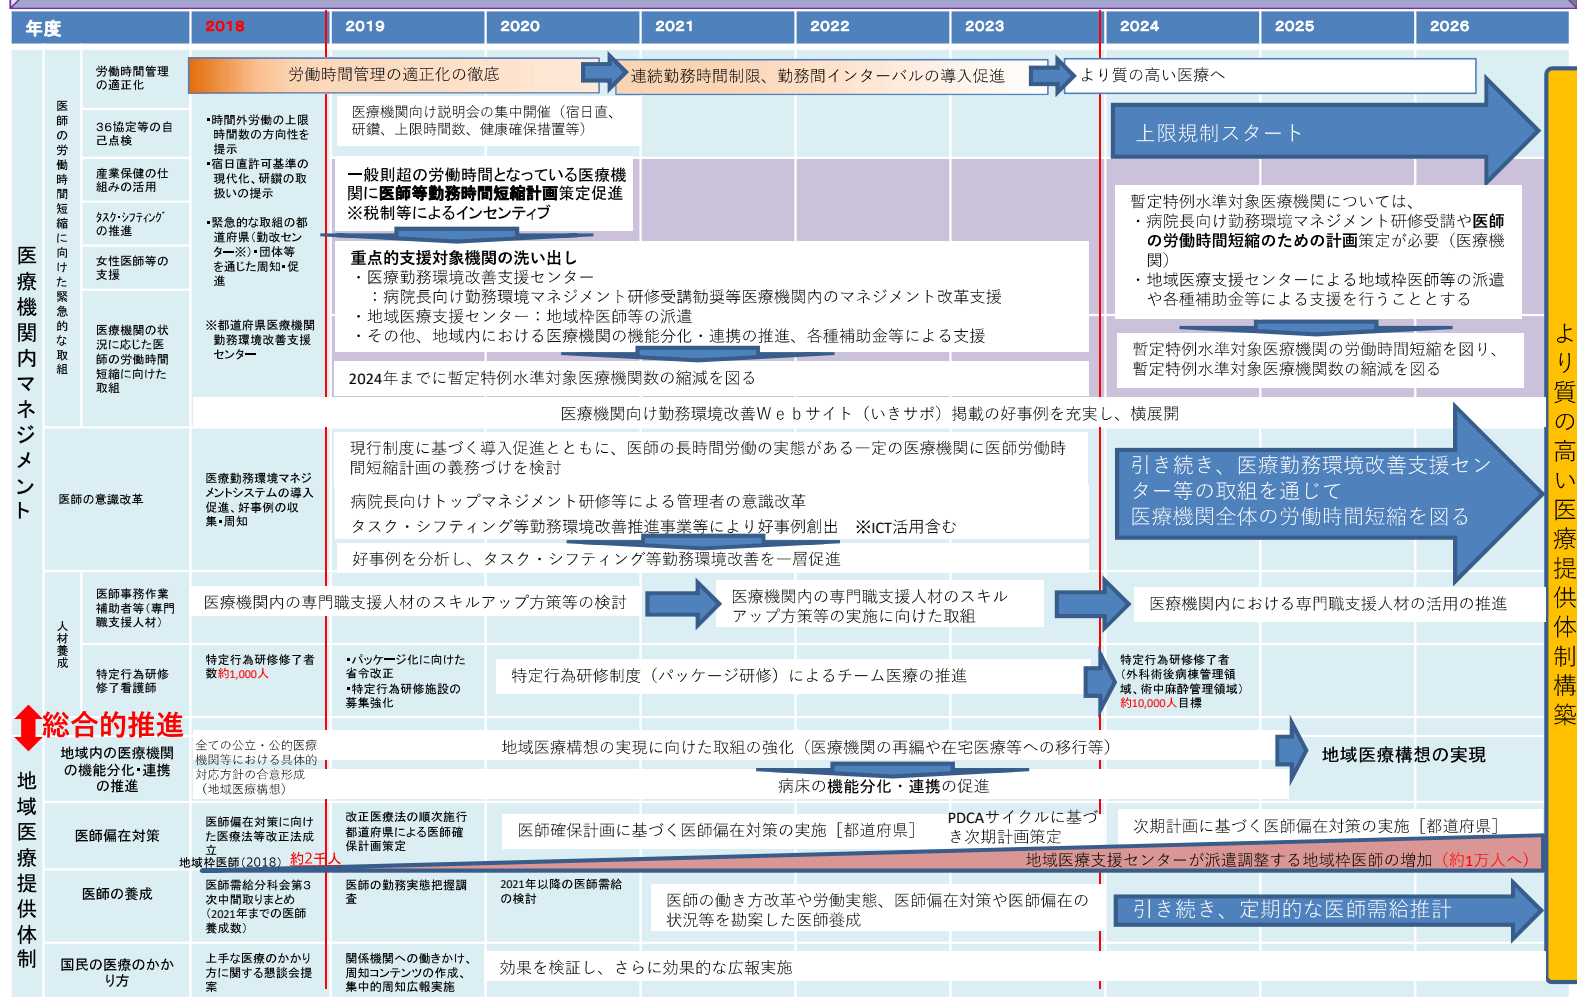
| 年度 | 2018 | 2019 | 2020 | 2021 | 2022 | 2023 | 2024 | 2025 | 2026 |
|---|---|---|---|---|---|---|---|---|---|

医療機関内マネジメント

医師の労働時間短縮に向けた緊急的な取組

労働時間管理の適正化

労働時間管理の適正化の徹底

連続勤務時間制限、勤務間インターバルの導入促進

より質の高い医療へ

36協定等の自己点検

•時間外労働の上限時間数の方向性を提示
•宿日直許可基準の現代化、研鑽の取扱いの提示
•緊急的な取組の都道府県（勤改センター※）・団体等を通じた周知・促進

※都道府県医療機関勤務環境改善支援センター

医療機関向け説明会の集中開催（宿日直、研鑽、上限時間数、健康確保措置等）

上限規制スタート

産業保健の仕組みの活用

一般則超の労働時間となっている医療機関に医師等勤務時間短縮計画策定促進
※税制等によるインセンティブ

タスク･シフティングの推進

女性医師等の支援

医療機関の状況に応じた医師の労働時間短縮に向けた取組

重点的支援対象機関の洗い出し
・医療勤務環境改善支援センター
：病院長向け勤務環境マネジメント研修受講勧奨等医療機関内のマネジメント改革支援
・地域医療支援センター：地域枠医師等の派遣
・その他、地域内における医療機関の機能分化・連携の推進、各種補助金等による支援

暫定特例水準対象医療機関については、
・病院長向け勤務環境マネジメント研修受講や医師の労働時間短縮のための計画策定が必要（医療機関）
・地域医療支援センターによる地域枠医師等の派遣や各種補助金等による支援を行うこととする

2024年までに暫定特例水準対象医療機関数の縮減を図る

暫定特例水準対象医療機関の労働時間短縮を図り、暫定特例水準対象医療機関数の縮減を図る

医療機関向け勤務環境改善Ｗｅｂサイト（いきサポ）掲載の好事例を充実し、横展開

医師の意識改革

医療勤務環境マネジメントシステムの導入促進、好事例の収集•周知

現行制度に基づく導入促進とともに、医師の長時間労働の実態がある一定の医療機関に医師労働時間短縮計画の義務づけを検討

病院長向けトップマネジメント研修等による管理者の意識改革

タスク・シフティング等勤務環境改善推進事業等により好事例創出　※ICT活用含む

好事例を分析し、タスク・シフティング等勤務環境改善を一層促進

引き続き、医療勤務環境改善支援センター等の取組を通じて医療機関全体の労働時間短縮を図る

人材養成

医師事務作業補助者等（専門職支援人材）

医療機関内の専門職支援人材のスキルアップ方策等の検討

医療機関内の専門職支援人材のスキルアップ方策等の実施に向けた取組

医療機関内における専門職支援人材の活用の推進

特定行為研修修了看護師

特定行為研修修了者数約1,000人

•パッケージ化に向けた省令改正
•特定行為研修施設の募集強化

特定行為研修制度（パッケージ研修）によるチーム医療の推進

特定行為研修修了者（外科術後病棟管理領域、術中麻酔管理領域）約10,000人目標

総合的推進

地域医療提供体制

地域内の医療機関の機能分化･連携の推進

全ての公立・公的医療機関等における具体的対応方針の合意形成（地域医療構想）

地域医療構想の実現に向けた取組の強化（医療機関の再編や在宅医療等への移行等）

病床の機能分化・連携の促進

地域医療構想の実現

医師偏在対策

医師偏在対策に向けた医療法等改正法成立

改正医療法の順次施行
都道府県による医師確保計画策定

医師確保計画に基づく医師偏在対策の実施［都道府県］

PDCAサイクルに基づき次期計画策定

次期計画に基づく医師偏在対策の実施［都道府県］

地域枠医師（2018）約2千人

地域医療支援センターが派遣調整する地域枠医師の増加（約1万人へ）

医師の養成

医師需給分科会第3次中間取りまとめ（2021年までの医師養成数）

医師の勤務実態把握調査

2021年以降の医師需給の検討

医師の働き方改革や労働実態、医師偏在対策や医師偏在の状況等を勘案した医師養成

引き続き、定期的な医師需給推計

国民の医療のかかり方

上手な医療のかかり方に関する懇談会提案

関係機関への働きかけ、周知コンテンツの作成、集中的周知広報実施

効果を検証し、さらに効果的な広報実施

より質の高い医療提供体制構築